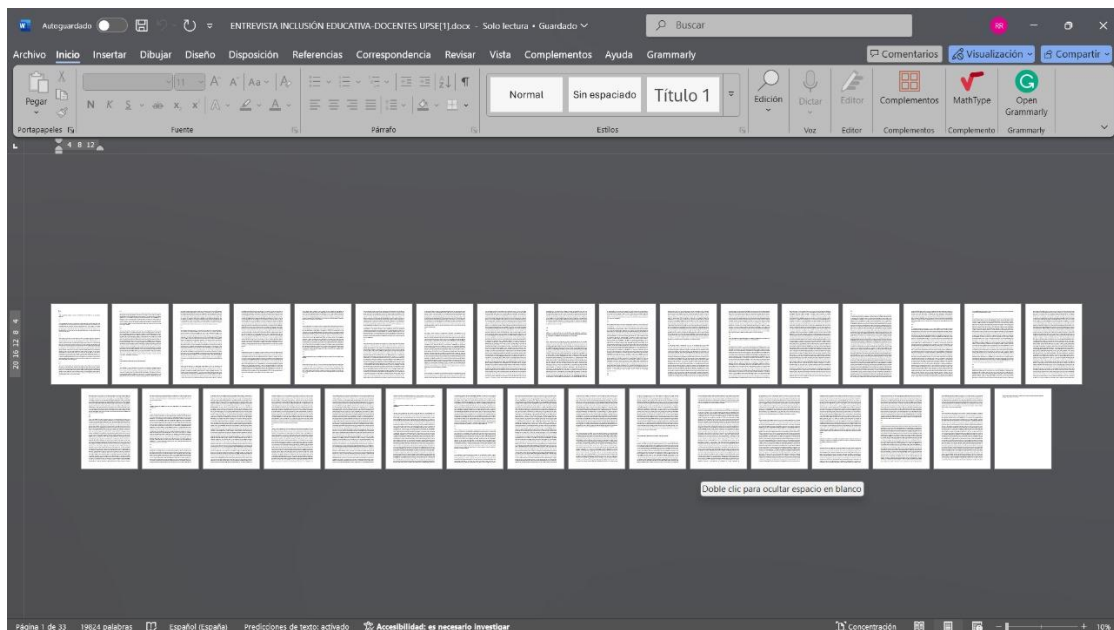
Autoguardado ENTREVISTA INCLUSIÓN EDUCATIVA-DOCENTES UPSE[1].docx - Solo lectura • Guardado
Buscar
RR

Archivo Inicio Insertar Dibujar Diseño Disposición Referencias Correspondencia Revisar Vista Complementos Ayuda Grammarly
Comentarios Visualización Compartir

Pegar
Portapapeles
N K S ab $x_2$ $x^2$
Fuente
Párrafo
Normal Sin espaciado Título 1
Estilos
Edición
Dictar
Voz
Editor
Editor
Complementos
Complementos
MathType
Complemento
Open Grammarly
Grammarly

4 8 12

20 16 12 8 4

Doble clic para ocultar espacio en blanco

Página 1 de 33 19824 palabras Español (España) Predicciones de texto: activado Accesibilidad: es necesario investigar
Concentración 10%